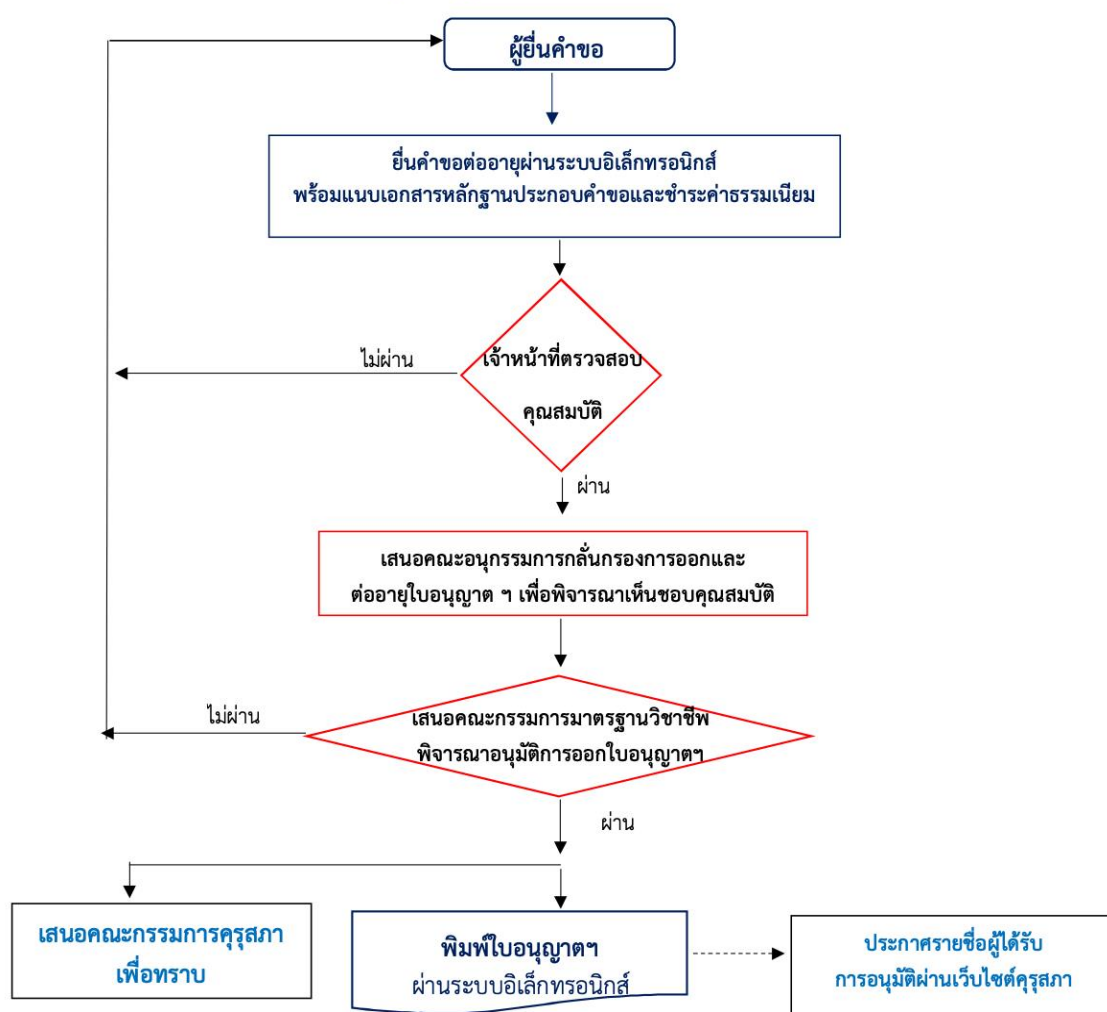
ผู้ยื่นคำขอ

ยื่นคำขอต่ออายุผ่านระบบอิเล็กทรอนิกส์ พร้อมแนบเอกสารหลักฐานประกอบคำขอและชำระค่าธรรมเนียม

ไม่ผ่าน

เจ้าหน้าที่ตรวจสอบ คุณสมบัติ

ผ่าน

เสนอคณะอนุกรรมการกลั่นกรองการออกและ ต่ออายุใบอนุญาต ฯ เพื่อพิจารณาเห็นชอบคุณสมบัติ

ไม่ผ่าน

เสนอคณะกรรมการมาตรฐานวิชาชีพ พิจารณาอนุมัติการออกใบอนุญาตฯ

ผ่าน

เสนอคณะกรรมการคุรุสภา เพื่อทราบ

พิมพ์ใบอนุญาตฯ ผ่านระบบอิเล็กทรอนิกส์

ประกาศรายชื่อผู้ได้รับ การอนุมัติผ่านเว็บไซต์คุรุสภา